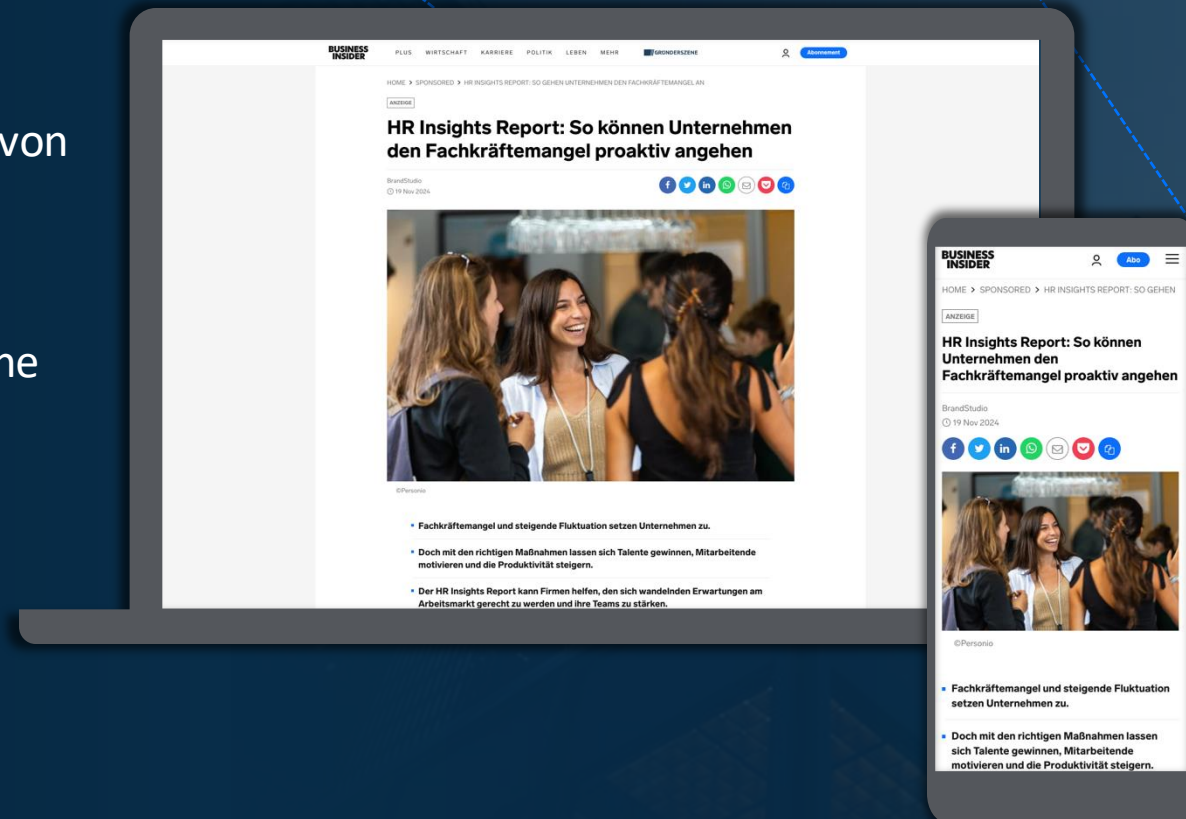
von

ne

BUSINESS INSIDER PLUS WIRTSCHAFT KARRIERE POLITIK LEBEN MEHR GRÜNDERSZENE Abonnement

HOME > SPONSORED > HR INSIGHTS REPORT: SO GEHEN UNTERNEHMEN DEN FACHKRÄFTEMANGEL AN

ANZEIGE

HR Insights Report: So können Unternehmen den Fachkräftemangel proaktiv angehen

BrandStudio
19 Nov 2024

©Personio

- Fachkräftemangel und steigende Fluktuation setzen Unternehmen zu.
- Doch mit den richtigen Maßnahmen lassen sich Talente gewinnen, Mitarbeitende motivieren und die Produktivität steigern.
- Der HR Insights Report kann Firmen helfen, den sich wandelnden Erwartungen am Arbeitsmarkt gerecht zu werden und ihre Teams zu stärken.

BUSINESS INSIDER Abo

HOME > SPONSORED > HR INSIGHTS REPORT: SO GEHEN

ANZEIGE

HR Insights Report: So können Unternehmen den Fachkräftemangel proaktiv angehen

BrandStudio
19 Nov 2024

©Personio

- Fachkräftemangel und steigende Fluktuation setzen Unternehmen zu.
- Doch mit den richtigen Maßnahmen lassen sich Talente gewinnen, Mitarbeitende motivieren und die Produktivität steigern.